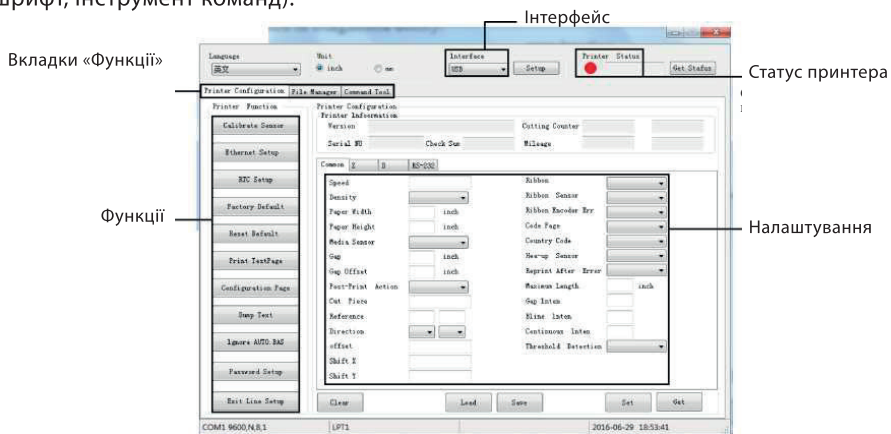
шрифт, інструмент команд).

Інтерфейс

Вкладки «Функції»

Статус принтера

Функції

Налаштування

Language
英文
Unit
inch
mm
Interface
USB
Setup
Printer Status
Get Status

Printer Configuration | File Manager | Command Tool

Printer Function
Calibrate Sensor
Ethernet Setup
RTC Setup
Factory Default
Reset Default
Print TestPage
Configuration Page
Dump Text
Ignore AUTO.BAS
Password Setup
Exit Line Setup

Printer Configuration
Printer Information
Version
Cutting Counter
Serial NO
Check Sum
Mileage

Common | Z | D | RS-232

Speed
Density
Paper Width inch
Paper Height inch
Media Sensor
Gap inch
Gap Offset inch
Post-Print Action
Cut Piece
Reference
Direction
offset
Shift X
Shift Y

Ribbon
Ribbon Sensor
Ribbon Encoder Err
Code Page
Country Code
Hea-up Sensor
Reprint After Error
Maximum Length inch
Gap Inten
Bline Inten
Continuous Inten
Threshold Detection

Clear
Load
Save
Set
Get

COM1 9600,N,8,1
LPT1
2016-06-29 18:53:41